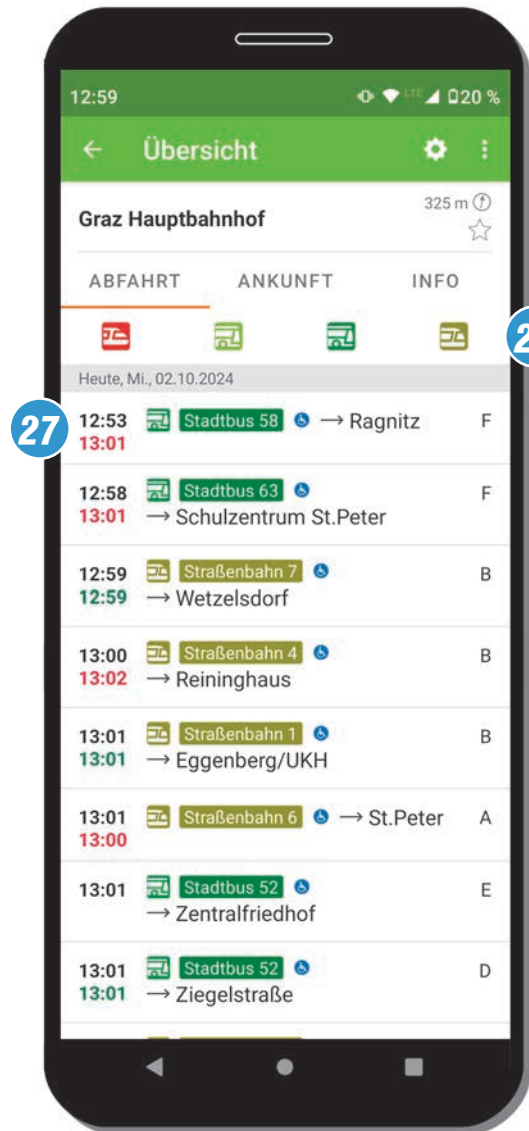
12:59 LTE 20 %

← Übersicht

Graz Hauptbahnhof
325 m

ABFAHRT ANKUNFT INFO

2

Heute, Mi., 02.10.2024

27

12:53 13:01 Stadtbus 58 → Ragnitz F

12:58 13:01 Stadtbus 63 → Schulzentrum St.Peter F

12:59 12:59 Straßenbahn 7 → Wetzelsdorf B

13:00 13:02 Straßenbahn 4 → Reininghaus B

13:01 13:01 Straßenbahn 1 → Eggenberg/UKH B

13:01 13:00 Straßenbahn 6 → St.Peter A

13:01 Stadtbus 52 → Zentralfriedhof E

13:01 13:01 Stadtbus 52 → Ziegelstraße D